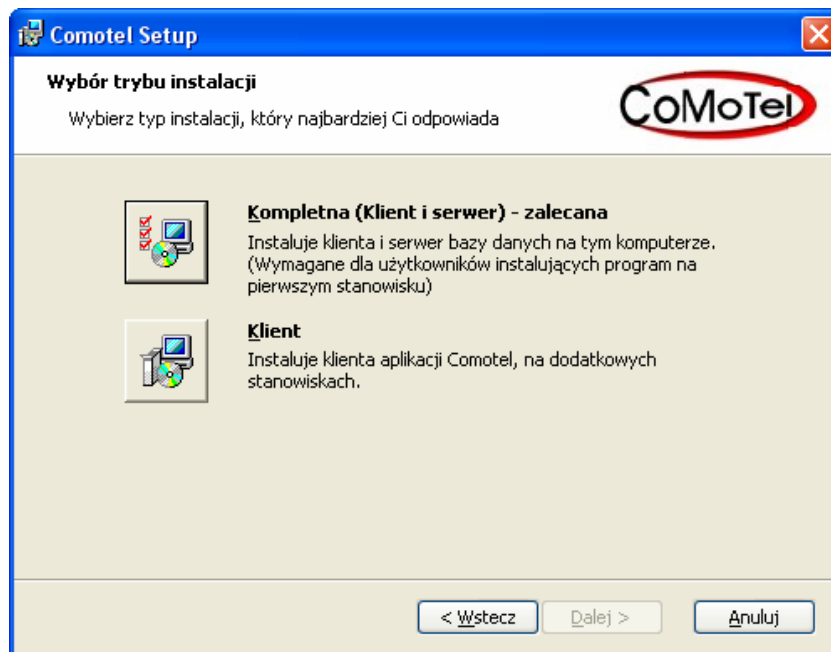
Comotel Setup

Wybór trybu instalacji

Wybierz typ instalacji, który najbardziej Ci odpowiada

CoMoTel

Kompletna (Klient i serwer) - zalecana
Instaluje klienta i serwer bazy danych na tym komputerze. (Wymagane dla użytkowników instalujących program na pierwszym stanowisku)

Klient
Instaluje klienta aplikacji Comotel, na dodatkowych stanowiskach.

< Wstecz   Dalej >   Anuluj